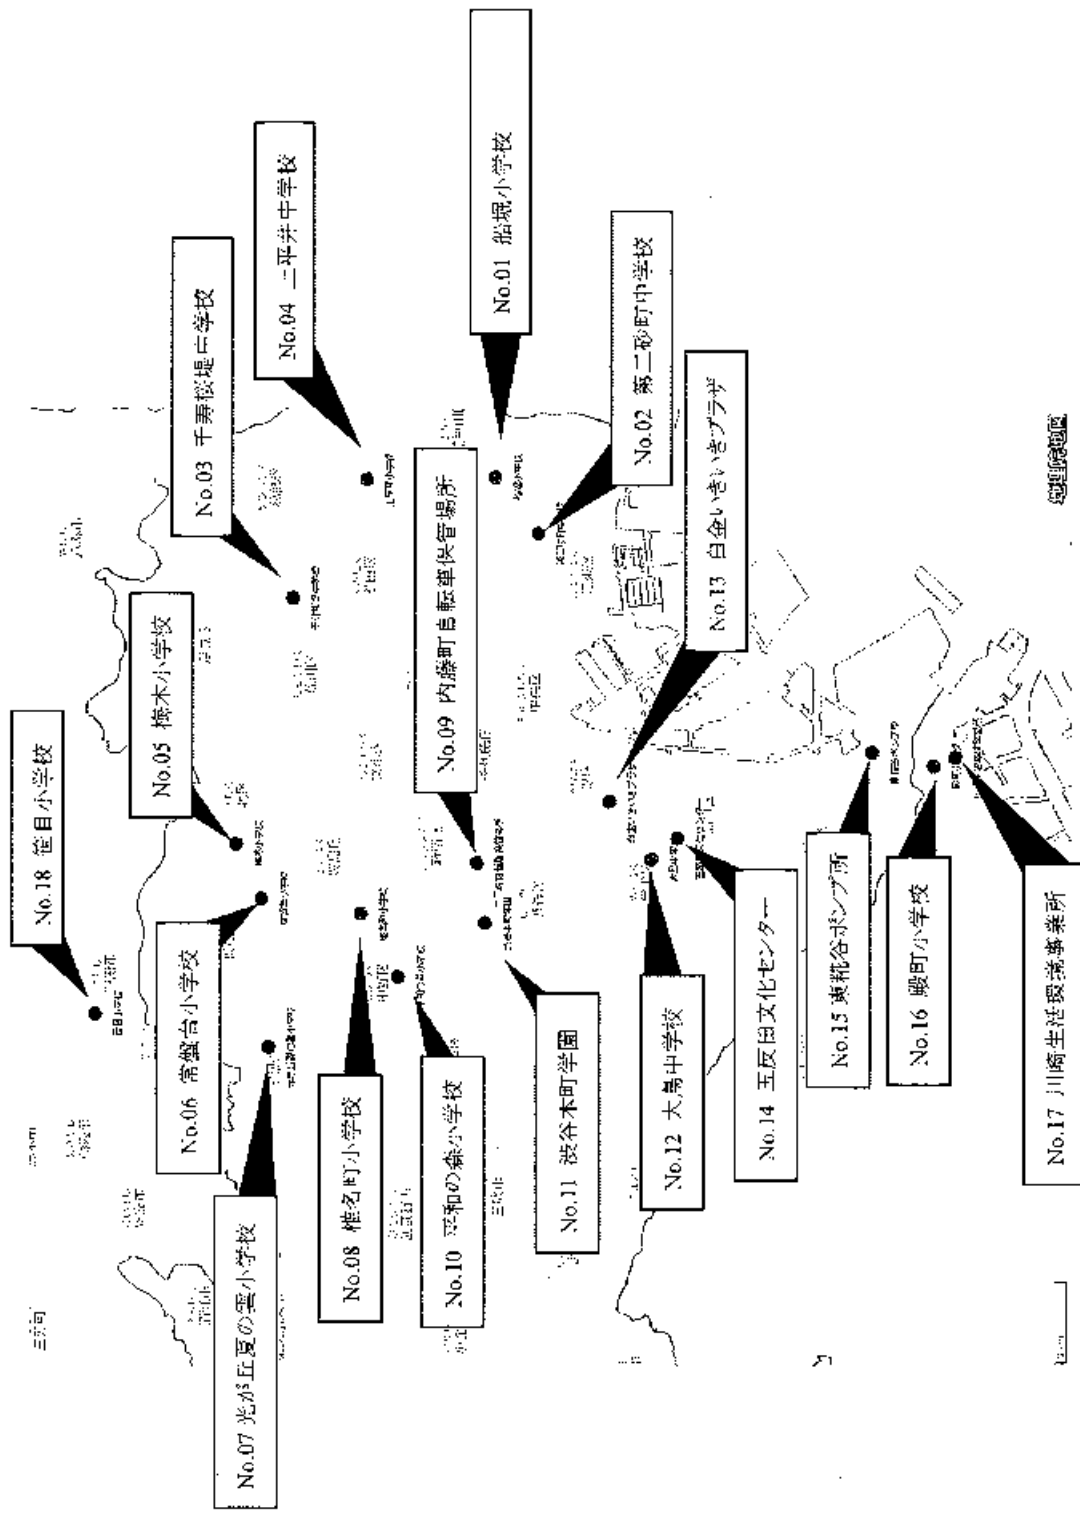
No.01 船堀小学校

No.02 第二砂町中学校

No.03 千寿桜堤中学校

No.04 二平井中学校

No.05 梅木小学校

No.06 常盤台小学校

No.07 光が丘夏の雲小学校

No.08 椎名町小学校

No.09 内藤町自転車保管場所

No.10 平和の森小学校

No.11 渋谷本町学園

No.12 大鳥中学校

No.13 白金いきいきプラザ

No.14 王厄因文化センター

No.15 東糀谷ポンプ所

No.16 殿町小学校

No.17 川崎生活環境事業所

No.18 笹目小学校

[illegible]